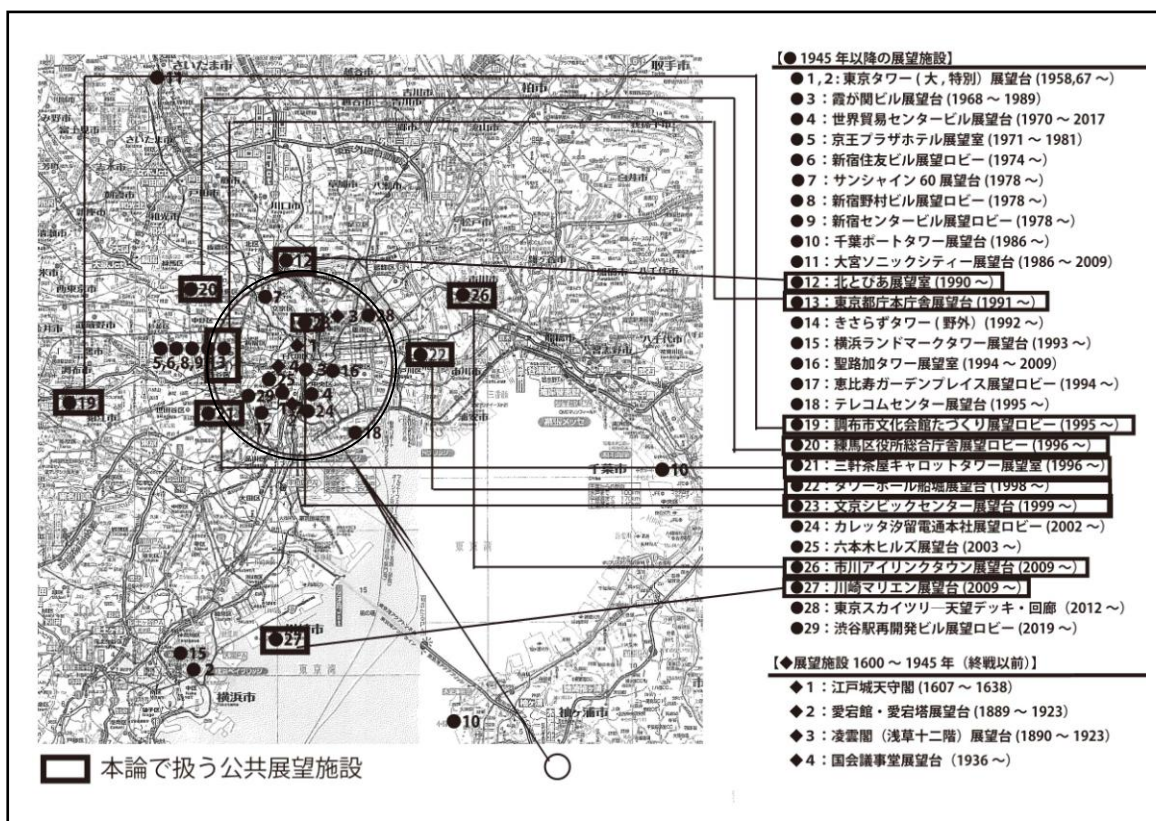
【● 1945 年以降の展望施設】
●1，2：東京タワー（大，特別）展望台 (1958,67 ～)
●3：霞が関ビル展望台 (1968 ～ 1989)
●4：世界貿易センタービル展望台 (1970 ～ 2017
●5：京王プラザホテル展望室 (1971 ～ 1981)
●6：新宿住友ビル展望ロビー (1974 ～)
●7：サンシャイン 60 展望台 (1978 ～)
●8：新宿野村ビル展望ロビー (1978 ～)
●9：新宿センタービル展望ロビー (1978 ～)
●10：千葉ポートタワー展望台 (1986 ～)
●11：大宮ソニックシティー展望台 (1986 ～ 2009)
●12：北とぴあ展望室 (1990 ～)
●13：東京都庁本庁舎展望台 (1991 ～)
●14：きさらずタワー（野外）(1992 ～)
●15：横浜ランドマークタワー展望台 (1993 ～)
●16：聖路加タワー展望室 (1994 ～ 2009)
●17：恵比寿ガーデンプレイス展望ロビー (1994 ～)
●18：テレコムセンター展望台 (1995 ～)
●19：調布市文化会館たづくり展望ロビー (1995 ～)
●20：練馬区役所総合庁舎展望ロビー (1996 ～)
●21：三軒茶屋キャロットタワー展望室 (1996 ～)
●22：タワーホール船堀展望台 (1998 ～)
●23：文京シビックセンター展望台 (1999 ～)
●24：カレッタ汐留電通本社展望ロビー (2002 ～)
●25：六本木ヒルズ展望台 (2003 ～)
●26：市川アイリンクタウン展望台 (2009 ～)
●27：川崎マリエン展望台 (2009 ～)
●28：東京スカイツリー 天望デッキ・回廊 (2012 ～)
●29：渋谷駅再開発ビル展望ロビー (2019 ～)

【◆展望施設 1600 ～ 1945 年（終戦以前）】
◆1：江戸城天守閣 (1607 ～ 1638)
◆2：愛宕館・愛宕塔展望台 (1889 ～ 1923)
◆3：凌雲閣（浅草十二階）展望台 (1890 ～ 1923)
◆4：国会議事堂展望台 (1936 ～)

さいたま市 11 取手市 柏市 川口市 20 12 7 26 3 28 5,6,8,9 13 1 22 16 19 21 29 25 4 17 24 18 千葉市 10 東京湾 27 15 2 横浜市 10

本論で扱う公共展望施設